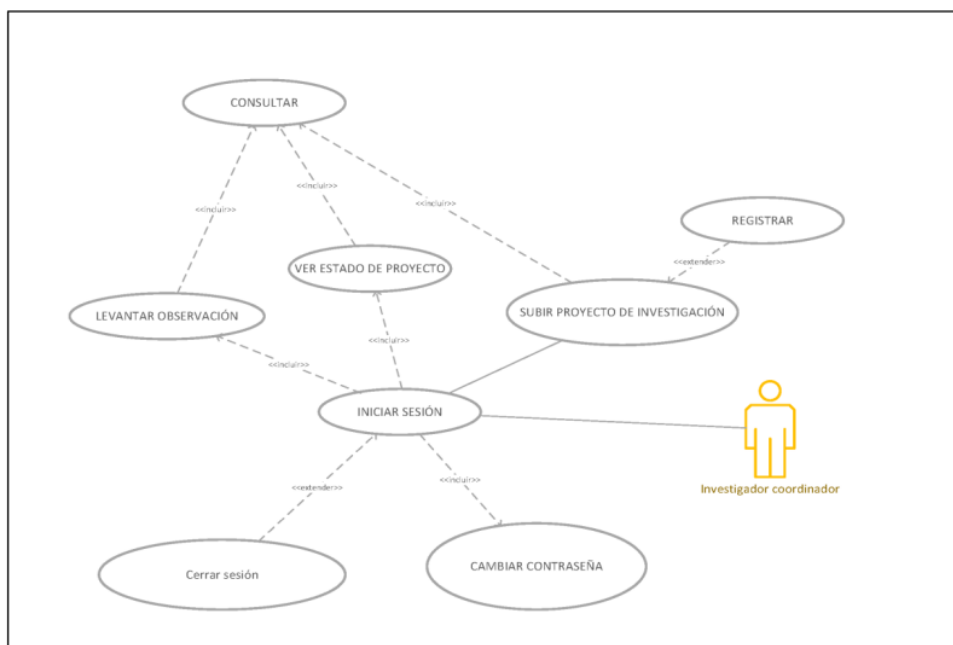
CONSULTAR

<<incluir>>

<<incluir>>

<<incluir>>

REGISTRAR

<<extender>>

VER ESTADO DE PROYECTO

SUBIR PROYECTO DE INVESTIGACIÓN

LEVANTAR OBSERVACIÓN

<<incluir>>

<<incluir>>

INICIAR SESIÓN

Investigador coordinador

<<extender>>

<<incluir>>

Cerrar sesión

CAMBIAR CONTRASEÑA